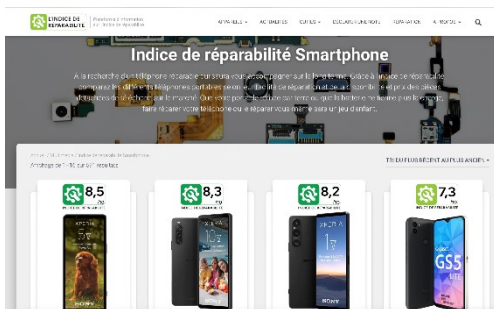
L'INDICE DE RÉPARABILITÉ

APPAREILS ▾ ACTUALITÉS ▾ GUIDES ▾ ÉCOLOGIE NUMÉRIQUE RÉPARATION À PROPOS ▾

Indice de réparabilité Smartphone

A la recherche d'un téléphone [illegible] qui saura vous accompagner sur le long terme ? Grâce à l'indice de réparabilité, comparez les différents téléphones portables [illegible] de réparation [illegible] disponibles et prix des pièces détachées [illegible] du marché. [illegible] faire réparer votre téléphone ou le réparer vous-même sera un jeu d'enfant.

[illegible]

Affichage de 1–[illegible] sur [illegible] résultats

TRI DU PLUS RÉCENT AU PLUS ANCIEN ▾

8,5 /10

8,3 /10

8,2 /10

7,3 /10

SONY

XPERIA

GS5